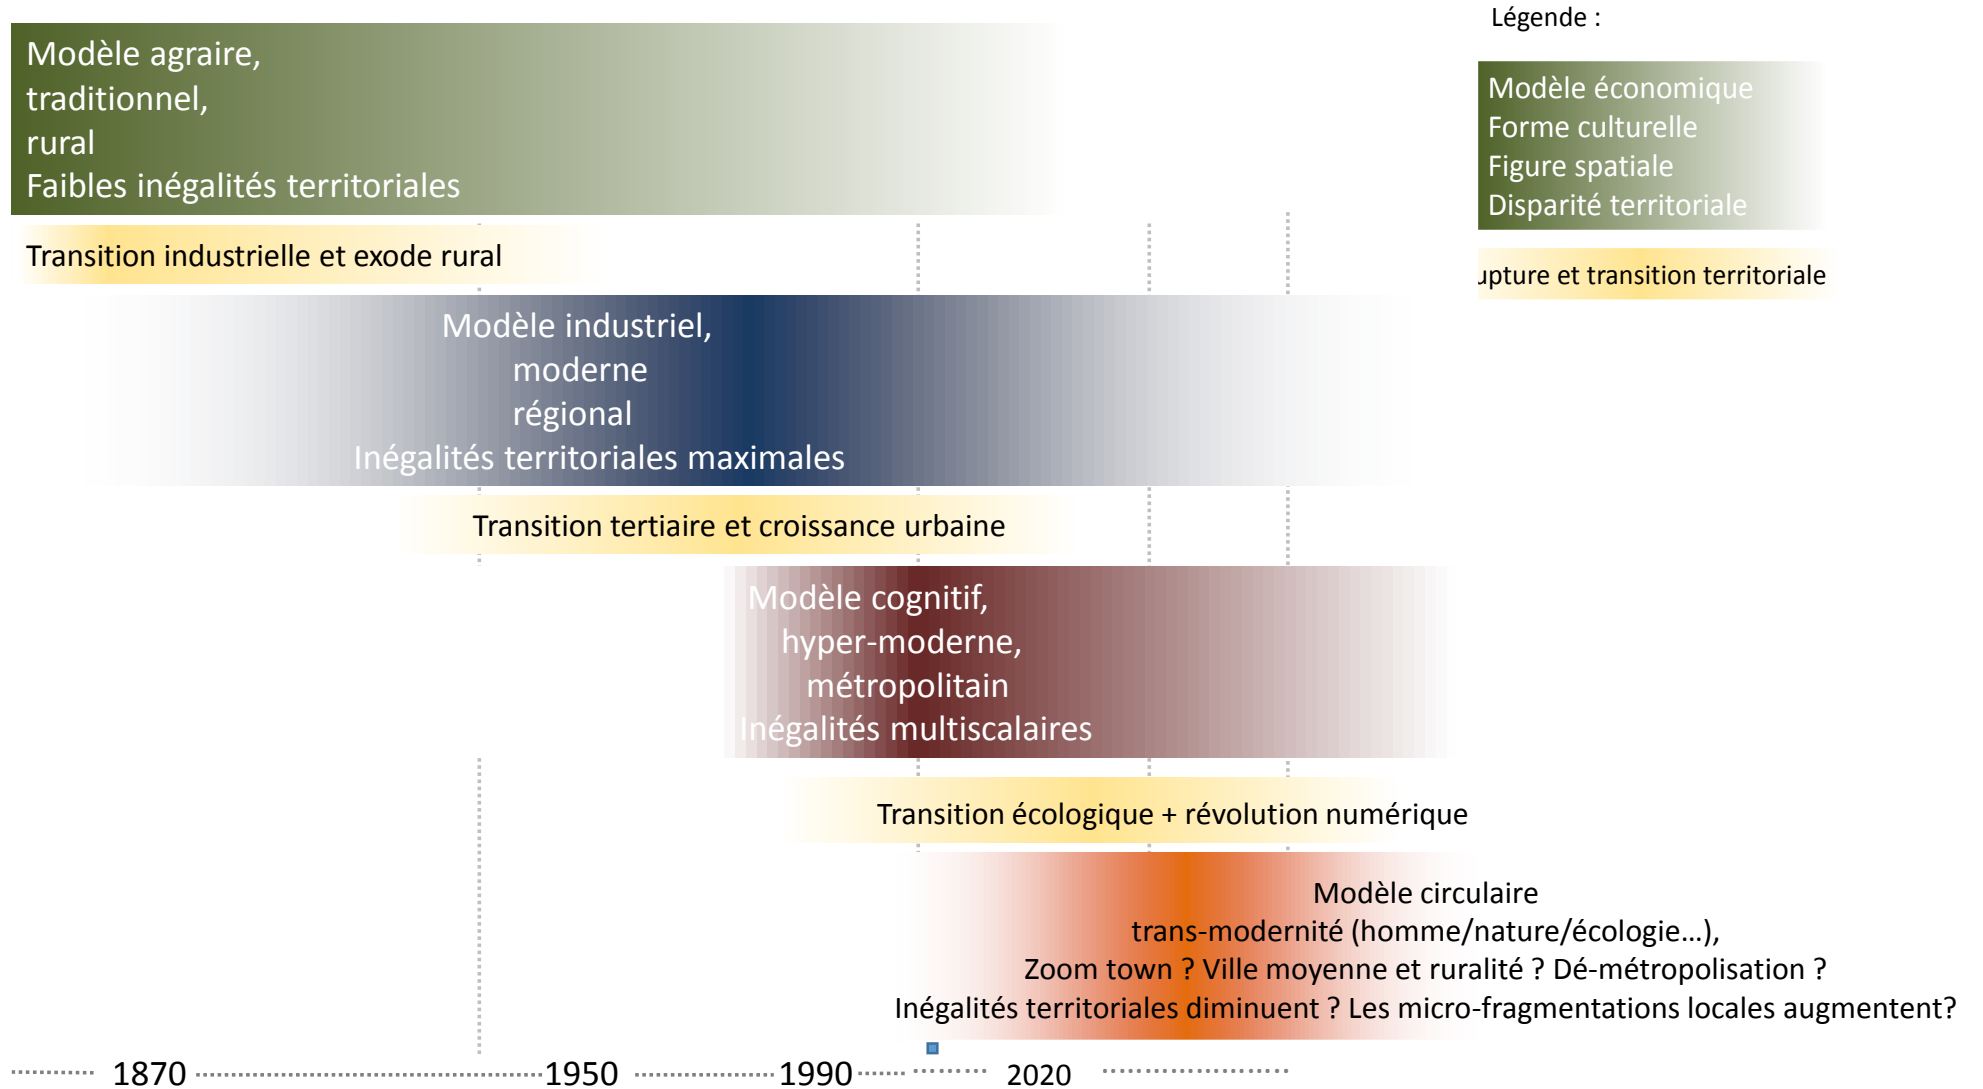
Modèle agraire,
traditionnel,
rural
Faibles inégalités territoriales

Légende :

Modèle économique
Forme culturelle
Figure spatiale
Disparité territoriale

ıpture et transition territoriale

Transition industrielle et exode rural

Modèle industriel,
moderne
régional
Inégalités territoriales maximales

Transition tertiaire et croissance urbaine

Modèle cognitif,
hyper-moderne,
métropolitain
Inégalités multiscalaires

Transition écologique + révolution numérique

Modèle circulaire
trans-modernité (homme/nature/écologie…),
Zoom town ? Ville moyenne et ruralité ? Dé-métropolisation ?
Inégalités territoriales diminuent ? Les micro-fragmentations locales augmentent?

1870 1950 1990 2020